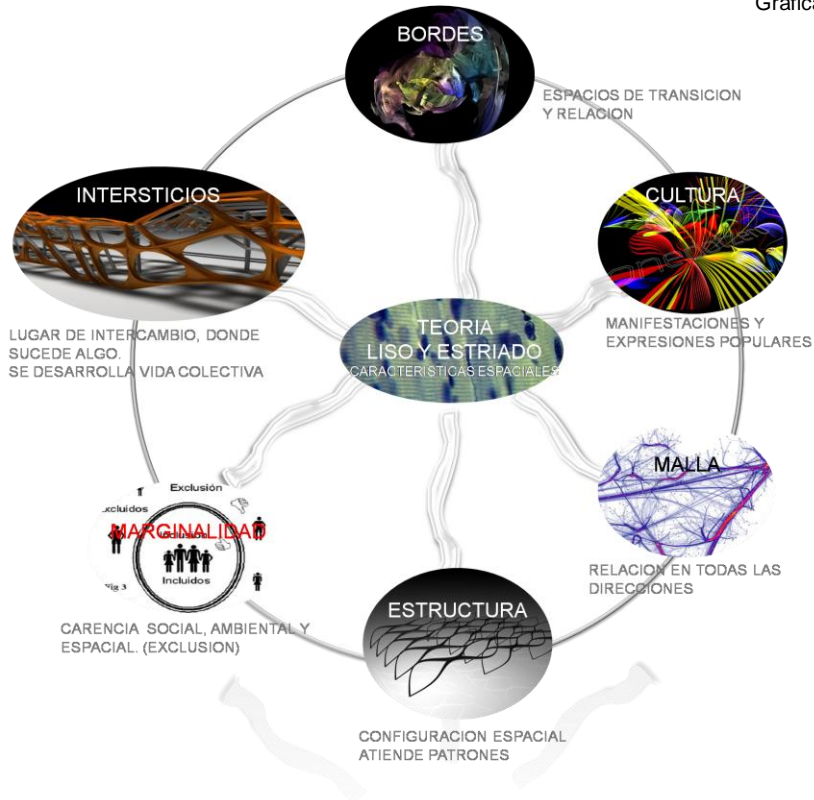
Grafica

BORDES

ESPACIOS DE TRANSICION Y RELACION

INTERSTICIOS

CULTURA

LUGAR DE INTERCAMBIO, DONDE SUCEDE ALGO.
SE DESARROLLA VIDA COLECTIVA

TEORIA
LISO Y ESTRIADO
CARACTERISTICAS ESPACIALES

MANIFESTACIONES Y EXPRESIONES POPULARES

MALLA

Exclusión
Excluidos
MARGINALIDAD
Incluidos
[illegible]a 3

RELACION EN TODAS LAS DIRECCIONES

ESTRUCTURA

CARENCIA SOCIAL, AMBIENTAL Y ESPACIAL. (EXCLUSION)

CONFIGURACION ESPACIAL ATIENDE PATRONES